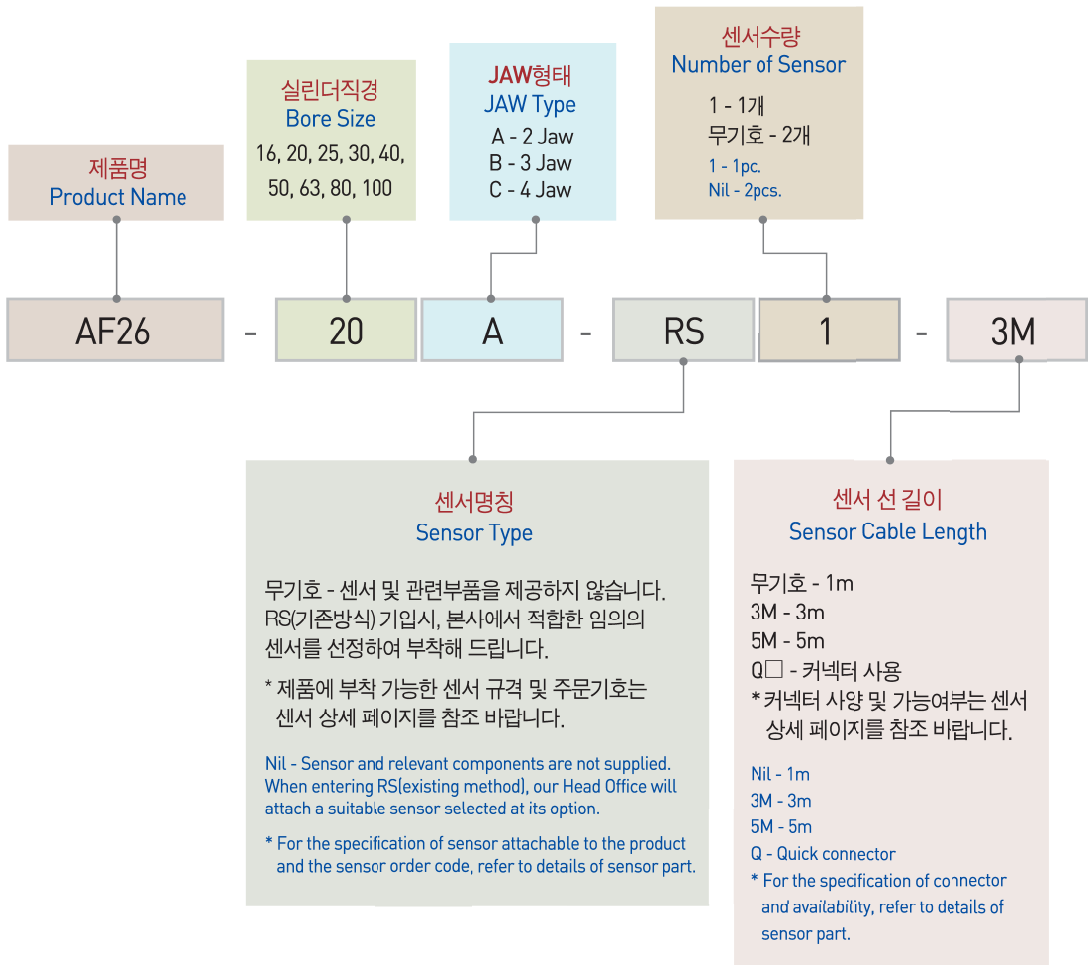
센서수량
Number of Sensor
1 - 1개
무기호 - 2개
1 - 1pc.
Nil - 2pcs.

JAW형태
JAW Type
A - 2 Jaw
B - 3 Jaw
C - 4 Jaw

실린더직경
Bore Size
16, 20, 25, 30, 40, 50, 63, 80, 100

제품명
Product Name

AF26 - 20 A - RS 1 - 3M

센서명칭
Sensor Type

무기호 - 센서 및 관련부품을 제공하지 않습니다. RS(기존방식) 기입시, 본사에서 적합한 임의의 센서를 선정하여 부착해 드립니다.

* 제품에 부착 가능한 센서 규격 및 주문기호는 센서 상세 페이지를 참조 바랍니다.

Nil - Sensor and relevant components are not supplied. When entering RS(existing method), our Head Office will attach a suitable sensor selected at its option.

* For the specification of sensor attachable to the product and the sensor order code, refer to details of sensor part.

센서 선 길이
Sensor Cable Length

무기호 - 1m
3M - 3m
5M - 5m
Q□ - 커넥터 사용
* 커넥터 사양 및 가능여부는 센서 상세 페이지를 참조 바랍니다.

Nil - 1m
3M - 3m
5M - 5m
Q - Quick connector
* For the specification of connector and availability, refer to details of sensor part.